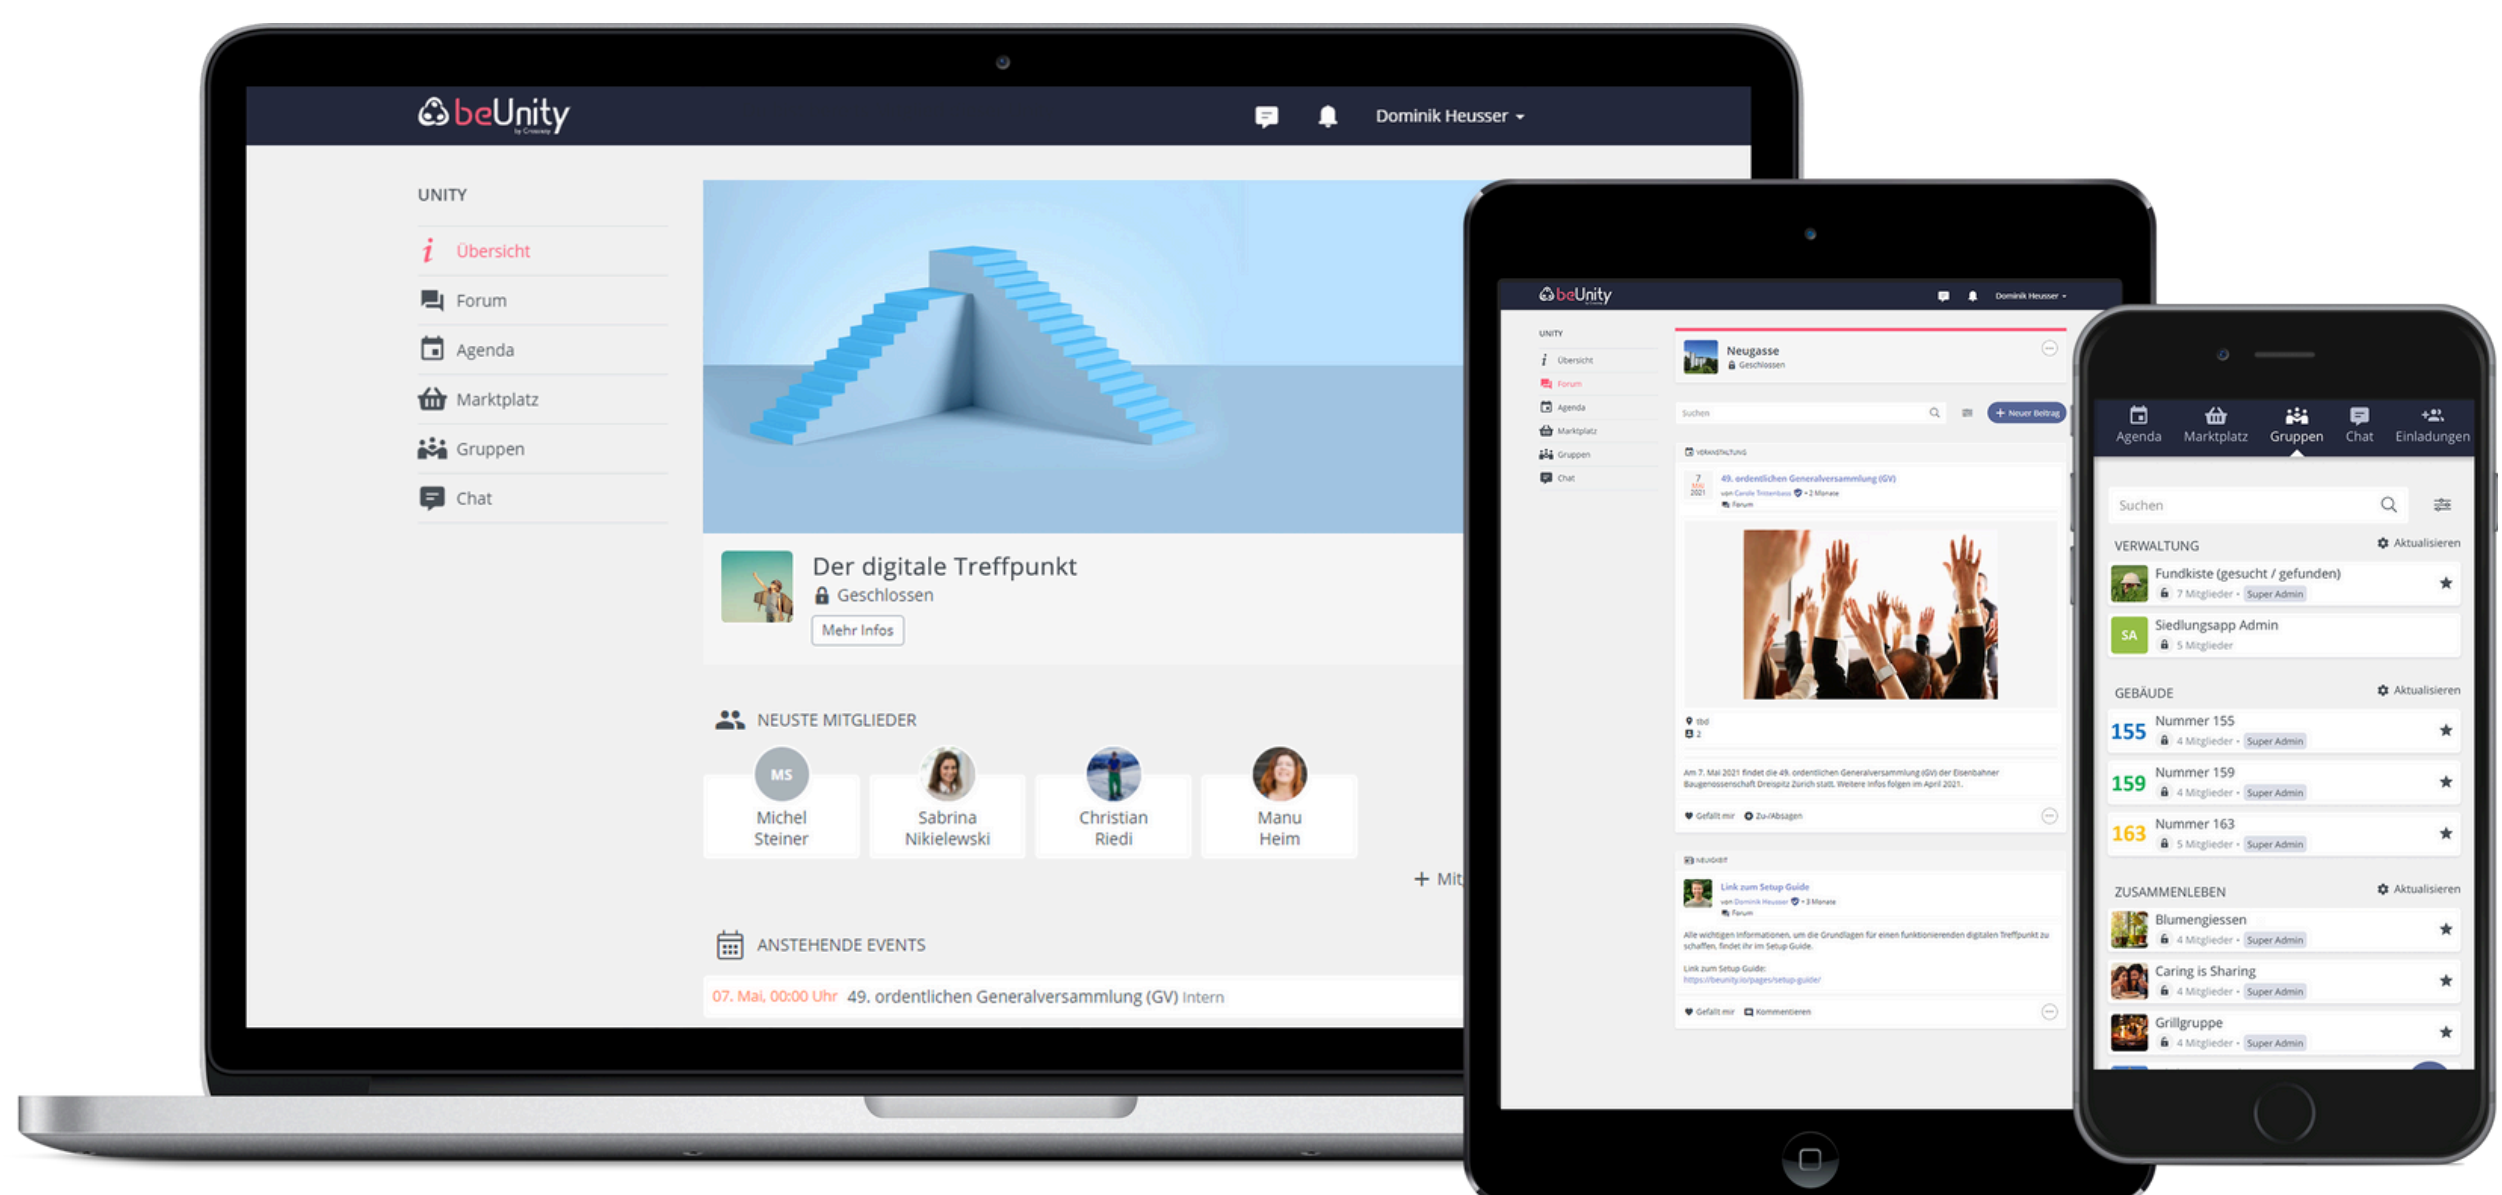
beUnity

Dominik Heusser

UNITY

Übersicht
Forum
Agenda
Marktplatz
Gruppen
Chat

Der digitale Treffpunkt
Geschlossen
Mehr Infos

NEUSTE MITGLIEDER

MS
Michel Steiner
Sabrina Nikielewski
Christian Riedi
Manu Heim

+ Mit

ANSTEHENDE EVENTS

07. Mai, 00:00 Uhr 49. ordentlichen Generalversammlung (GV) Intern

beUnity
Dominik Heusser

UNITY
Übersicht
Forum
Agenda
Marktplatz
Gruppen
Chat

Neugasse
Geschlossen

Suchen
+ Neuer Beitrag

VERWALTUNG
49. ordentlichen Generalversammlung (GV)

Am 7. Mai 2021 findet die 49. ordentlichen Generalversammlung (GV) der Eisenbahner Baugenossenschaft Dreispitz Zürich statt. Weitere Infos folgen im April 2021.

Gefällt mir
Zu-/Absagen

NEUIGKEIT
Link zum Setup Guide
von Dominik Heusser
Forum

Alle wichtigen Informationen, um die Grundlagen für einen funktionierenden digitalen Treffpunkt zu schaffen, findet ihr im Setup Guide.

Link zum Setup Guide:
https://beunity.io/pages/setup-guide/

Gefällt mir
Kommentieren

Agenda
Marktplatz
Gruppen
Chat
Einladungen

Suchen

VERWALTUNG
Aktualisieren
Fundkiste (gesucht / gefunden)
7 Mitglieder · Super Admin
SA
Siedlungsapp Admin
5 Mitglieder

GEBÄUDE
Aktualisieren
155
Nummer 155
4 Mitglieder · Super Admin
159
Nummer 159
4 Mitglieder · Super Admin
163
Nummer 163
5 Mitglieder · Super Admin

ZUSAMMENLEBEN
Aktualisieren
Blumengiessen
4 Mitglieder · Super Admin
Caring is Sharing
4 Mitglieder · Super Admin
Grillgruppe
4 Mitglieder · Super Admin